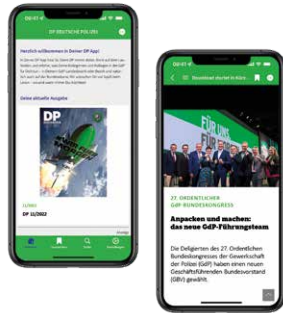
DP DEUTSCHE POLIZEI

Herzlich willkommen in Deiner DP-App!

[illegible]

Deine aktuelle Ausgabe

DP

DP 11/2022

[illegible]

27. ORDENTLICHER GdP-BUNDESKONGRESS

Anpacken und machen: das neue GdP-Führungsteam

Die Delegierten des 27. Ordentlichen Bundeskongresses der Gewerkschaft der Polizei (GdP) haben einen neuen Geschäftsführenden Bundesvorstand (GBV) gewählt.